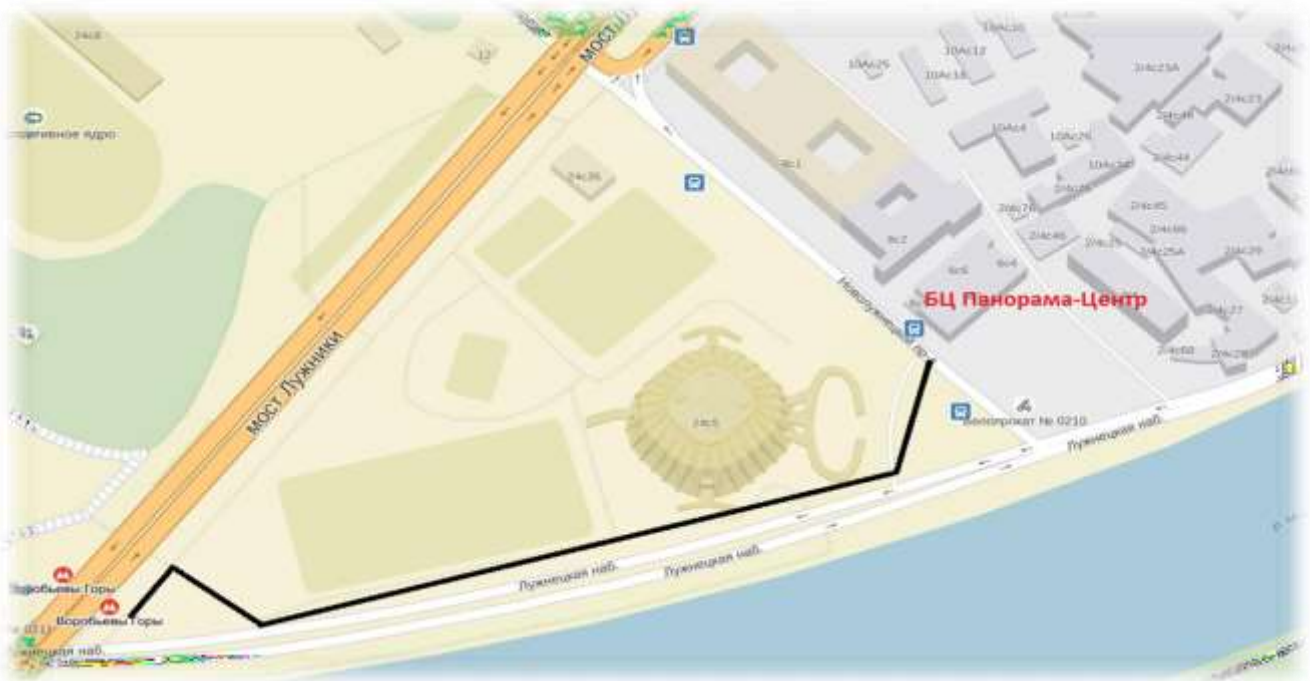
24с8
12
МОСТ
спортивное ядро
10Ас25
10Ас12
10Ас15
24с23А
24с23
10Ас4
10Ас26
10Ас30
8с1
8с2
6с6
6с4
24с36
24с46
24с65
24с66
24с25А
24с29
24с27
24с68
24с28
БЦ Панорама-Центр
Новолужнецкий пр.
Велопрокат № 0210
Лужнецкая наб.
мост Лужники
24с5
Лужнецкая наб.
Лужнецкая наб.
Воробьевы Горы
Воробьевы Горы
Лужнецкая наб.